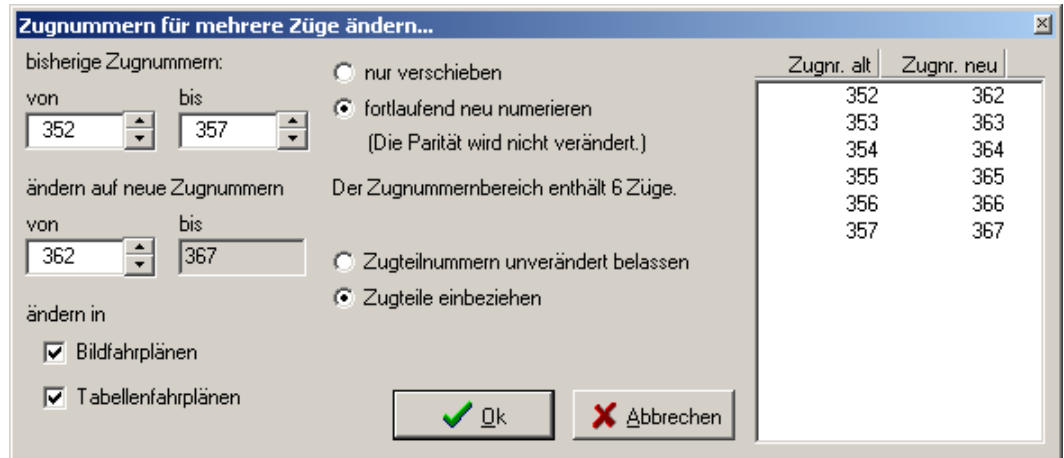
Zugnummern für mehrere Züge ändern...

bisherige Zugnummern:

von 352

bis 357

ändern auf neue Zugnummern

von 362

bis 367

ändern in

Bildfahrplänen

Tabellenfahrplänen

nur verschieben

fortlaufend neu numerieren

(Die Parität wird nicht verändert.)

Der Zugnummernbereich enthält 6 Züge.

Zugteilnummern unverändert belassen

Zugteile einbeziehen

Ok

Abbrechen

| Zugnr. alt | Zugnr. neu |
|---|---|
| 352 | 362 |
| 353 | 363 |
| 354 | 364 |
| 355 | 365 |
| 356 | 366 |
| 357 | 367 |